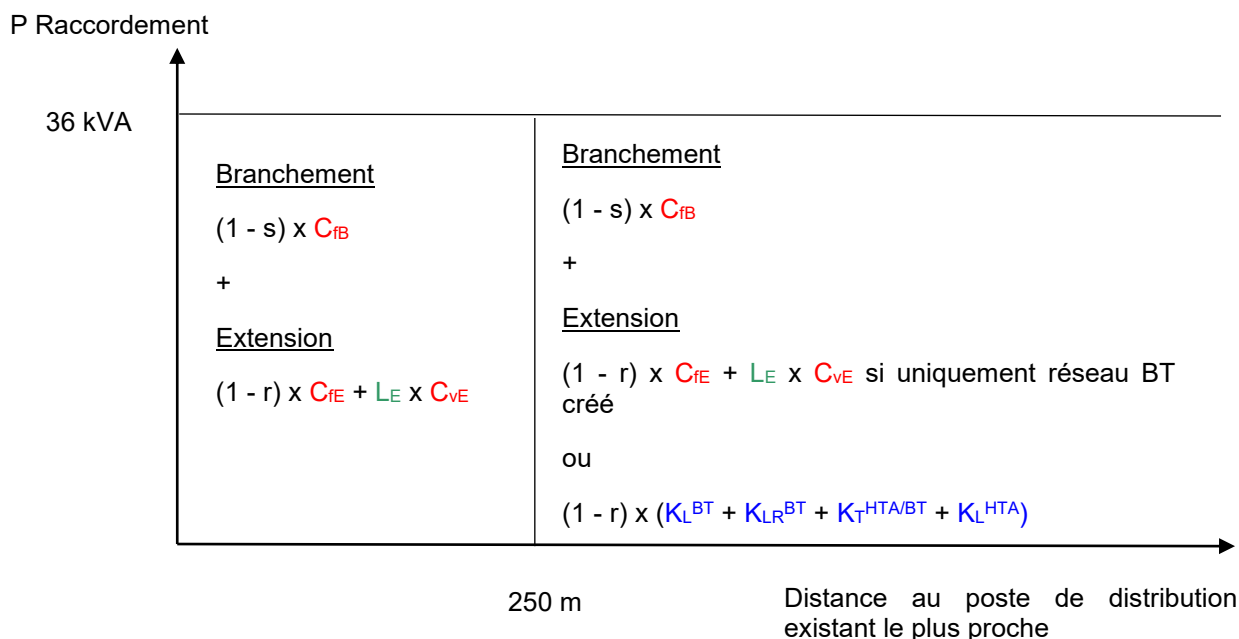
P Raccordement

36 kVA

Branchement

(1 - s) x $C_{fB}$

+

Extension

(1 - r) x $C_{fE}$ + $L_E$ x $C_{vE}$

Branchement

(1 - s) x $C_{fB}$

+

Extension

(1 - r) x $C_{fE}$ + $L_E$ x $C_{vE}$ si uniquement réseau BT créé

ou

(1 - r) x ($K_L^{BT}$ + $K_{LR}^{BT}$ + $K_T^{HTA/BT}$ + $K_L^{HTA}$)

250 m

Distance au poste de distribution existant le plus proche